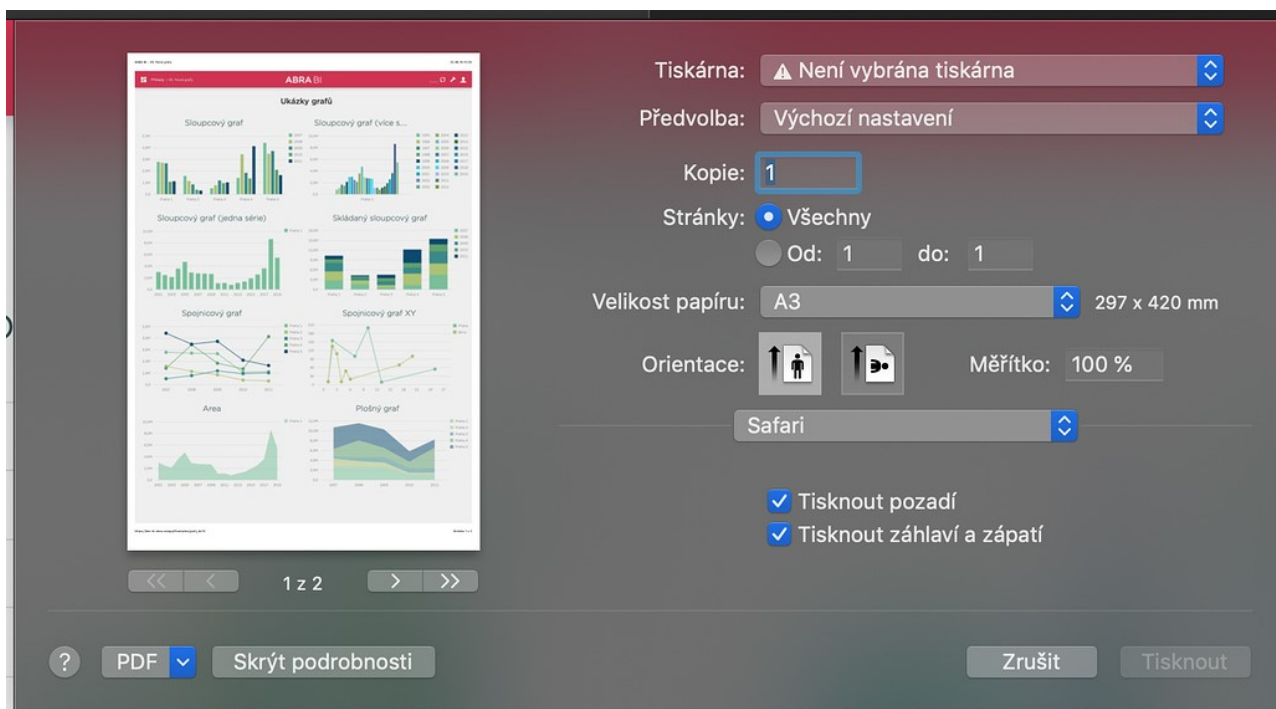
ABRA BI

Ukázky grafů

Sloupcový graf

Sloupcový graf (více s...

Sloupcový graf (jedna série)

Skládaný sloupcový graf

Spojnicový graf

Spojnicový graf XY

Area

Plošný graf

1 z 2

Tiskárna: ⚠ Není vybrána tiskárna

Předvolba: Výchozí nastavení

Kopie: 1

Stránky: Všechny

Od: 1 do: 1

Velikost papíru: A3 297 x 420 mm

Orientace:

Měřítko: 100 %

Safari

Tisknout pozadí

Tisknout záhlaví a zápatí

?

PDF

Skrýt podrobnosti

Zrušit

Tisknout